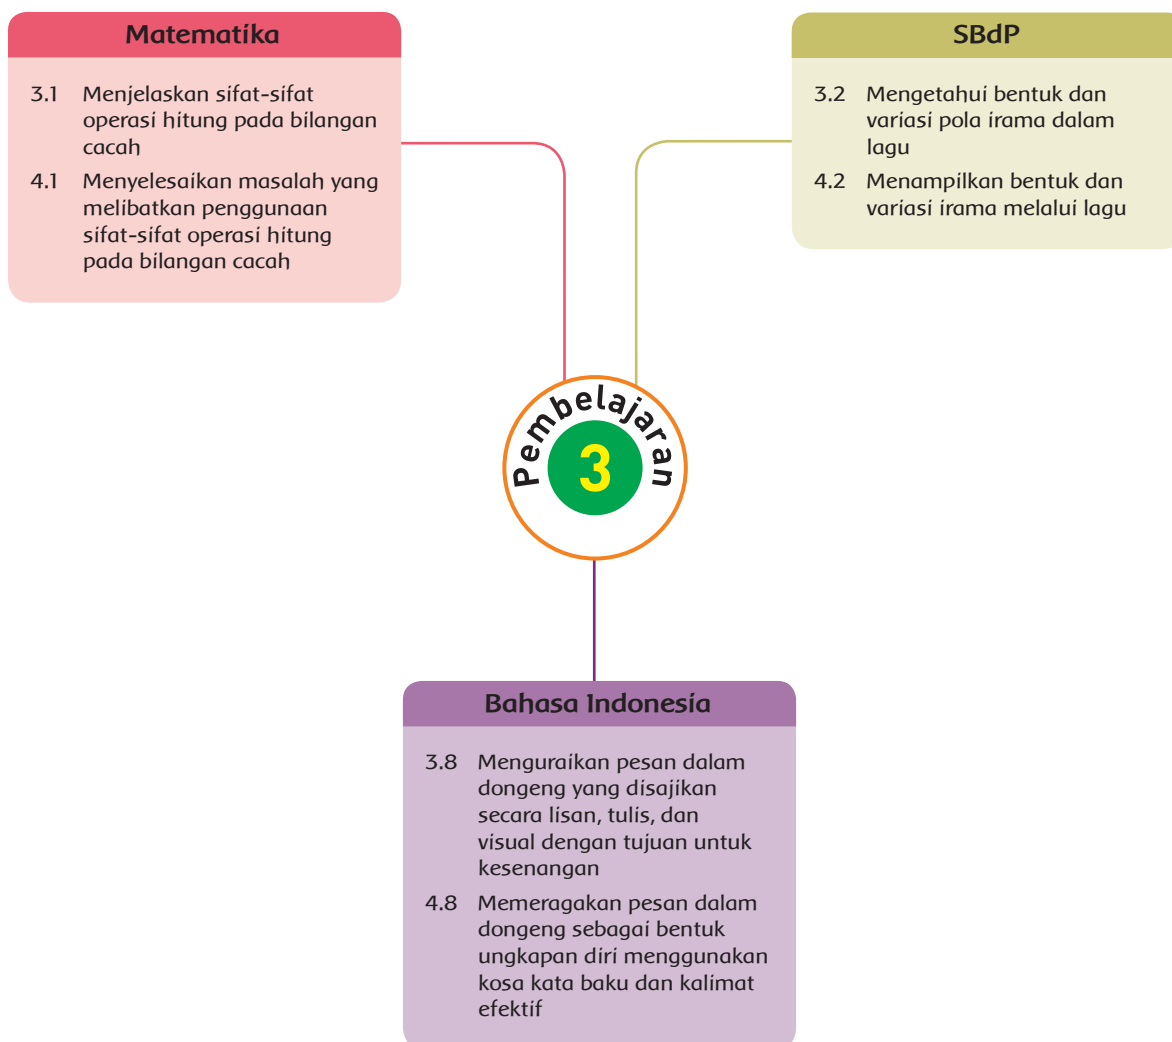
Matematika

3.1 Menjelaskan sifat-sifat operasi hitung pada bilangan cacah

4.1 Menyelesaikan masalah yang melibatkan penggunaan sifat-sifat operasi hitung pada bilangan cacah

SBdP

3.2 Mengetahui bentuk dan variasi pola irama dalam lagu

4.2 Menampilkan bentuk dan variasi irama melalui lagu

Pembelajaran 3

Bahasa Indonesia

3.8 Menguraikan pesan dalam dongeng yang disajikan secara lisan, tulis, dan visual dengan tujuan untuk kesenangan

4.8 Memeragakan pesan dalam dongeng sebagai bentuk ungkapan diri menggunakan kosa kata baku dan kalimat efektif